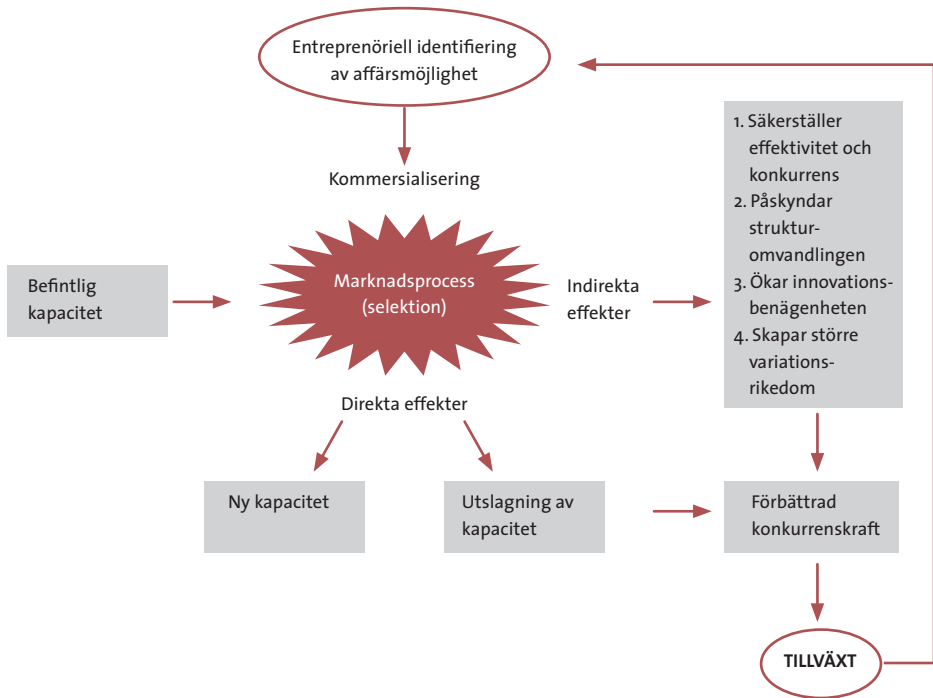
Entreprenöriell identifiering av affärsmöjlighet

Kommersialisering

Befintlig kapacitet

Marknadsprocess (selektion)

Indirekta effekter

1. Säkerställer effektivitet och konkurrens
2. Påskyndar struktur-omvandlingen
3. Ökar innovations-benägenheten
4. Skapar större variations-rikedom

Direkta effekter

Ny kapacitet

Utslagning av kapacitet

Förbättrad konkurrenskraft

TILLVÄXT